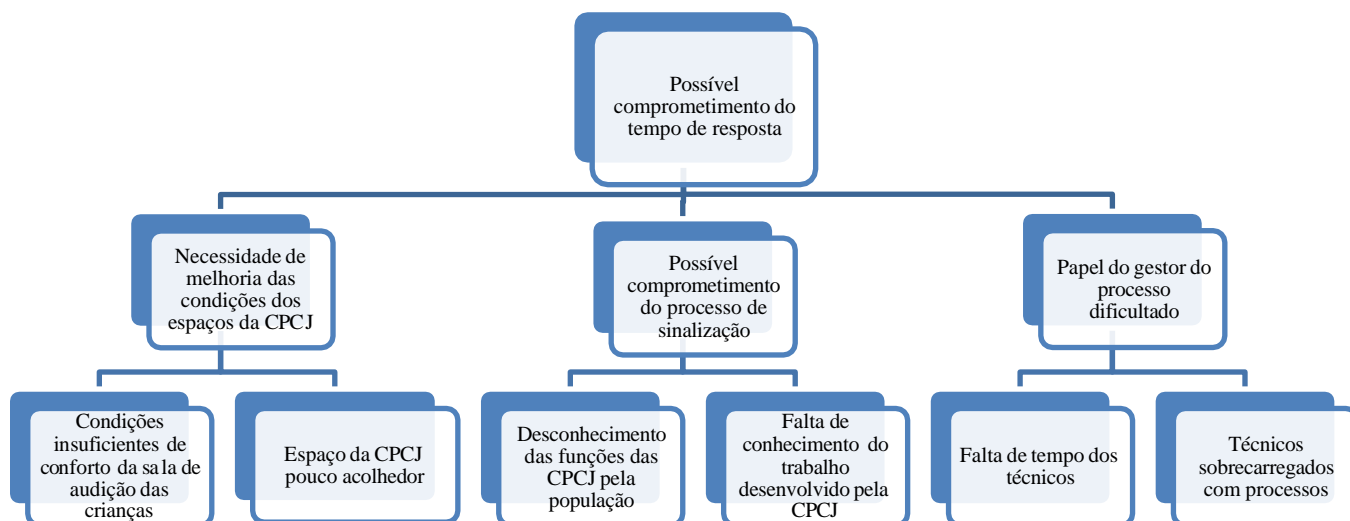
Possível comprometimento do tempo de resposta

Necessidade de melhoria das condições dos espaços da CPCJ

Possível comprometimento do processo de sinalização

Papel do gestor do processo dificultado

Condições insuficientes de conforto da sa la de audição das crianças

Espaço da CPCJ pouco acolhedor

Desconhecimento das funções das CPCJ pela população

Falta de conhecimento do trabalho desenvolvido pela CPCJ

Falta de tempo dos técnicos

Técnicos sobrecarregados com processos